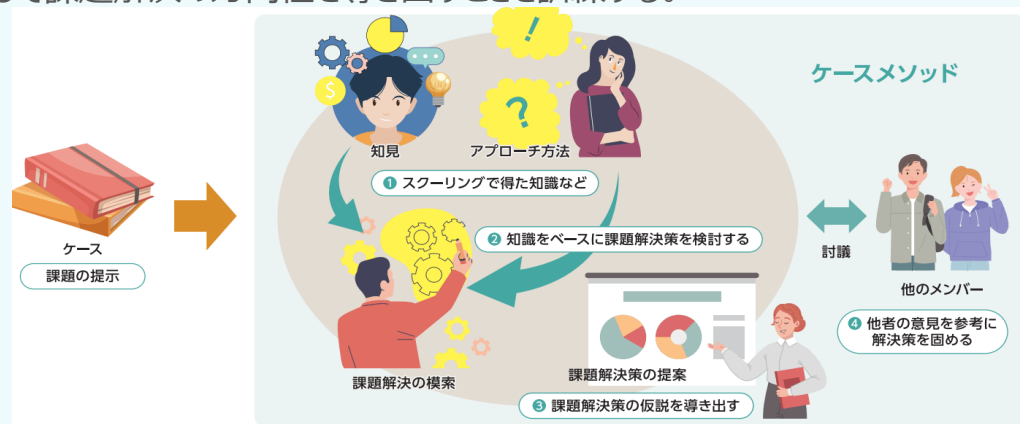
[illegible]

ケース
課題の提示

ケースメソッド

知見
アプローチ方法
❶ スクーリングで得た知識など
❷ 知識をベースに課題解決策を検討する
課題解決の模索
課題解決策の提案
❸ 課題解決策の仮説を導き出す

討議
他のメンバー
❹ 他者の意見を参考に解決策を固める